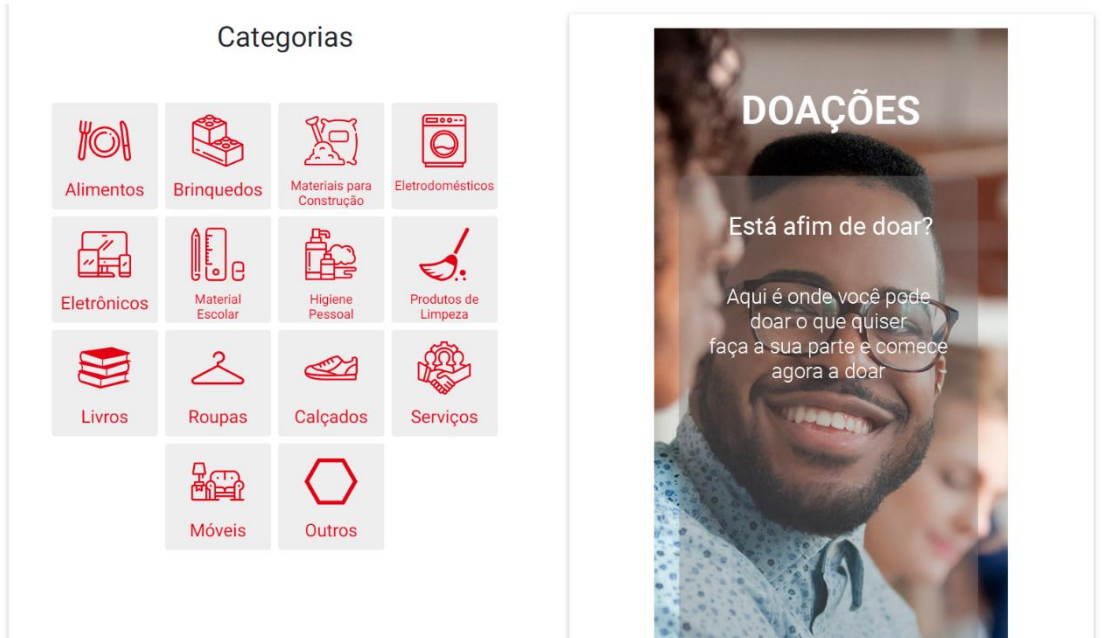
Categorias

Alimentos
Brinquedos
Materiais para Construção
Eletrodomésticos
Eletrônicos
Material Escolar
Higiene Pessoal
Produtos de Limpeza
Livros
Roupas
Calçados
Serviços
Móveis
Outros

DOAÇÕES

Está afim de doar?

Aqui é onde você pode doar o que quiser faça a sua parte e comece agora a doar